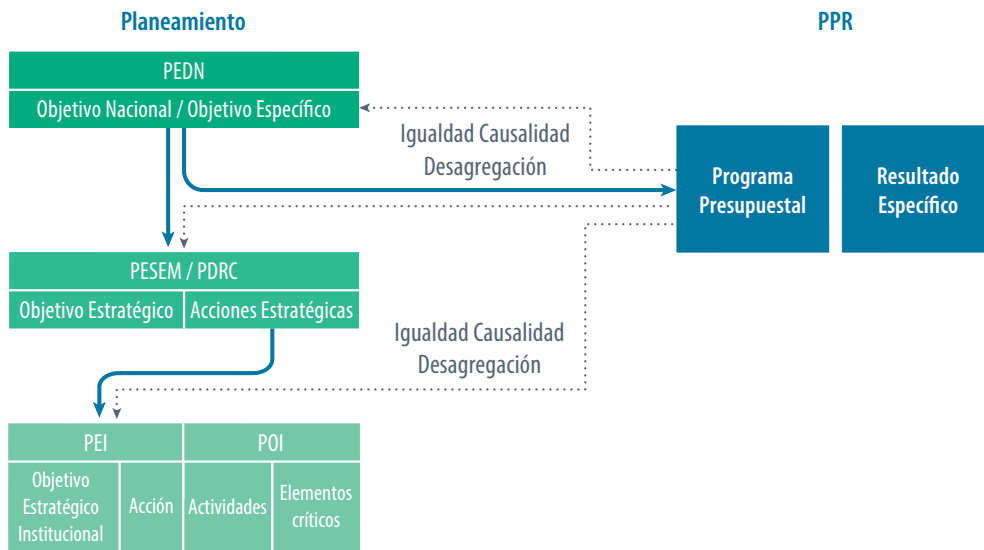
Planeamiento

PPR

PEDN

Objetivo Nacional / Objetivo Específico

Igualdad Causalidad
Desagregación

Programa Presupuestal

Resultado Específico

PESEM / PDRC

Objetivo Estratégico

Acciones Estratégicas

Igualdad Causalidad
Desagregación

PEI

POI

Objetivo Estratégico Institucional

Acción

Actividades

Elementos críticos